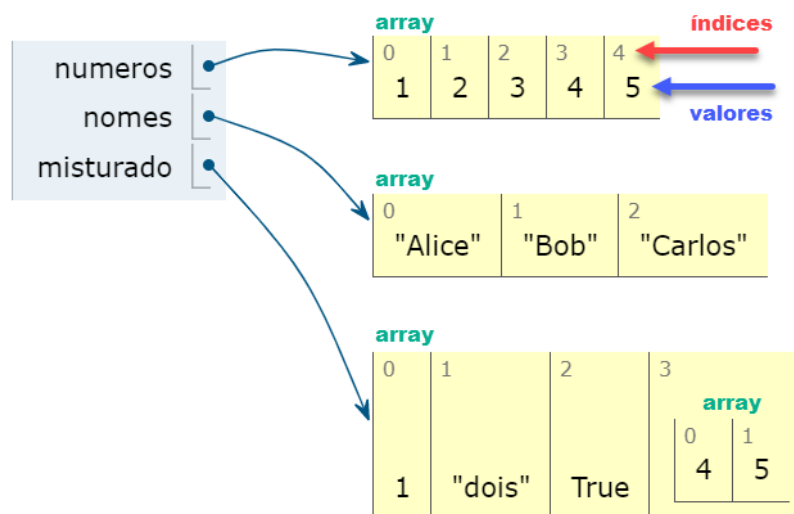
numeros
nomes
misturado

array
índices

| 0 | 1 | 2 | 3 | 4 |
|---|---|---|---|---|
| 1 | 2 | 3 | 4 | 5 |

valores

array

| 0 | 1 | 2 |
|---|---|---|
| "Alice" | "Bob" | "Carlos" |

array

| 0 | 1 | 2 | 3 |
|---|---|---|---|
| 1 | "dois" | True | array |

array

| 0 | 1 |
|---|---|
| 4 | 5 |